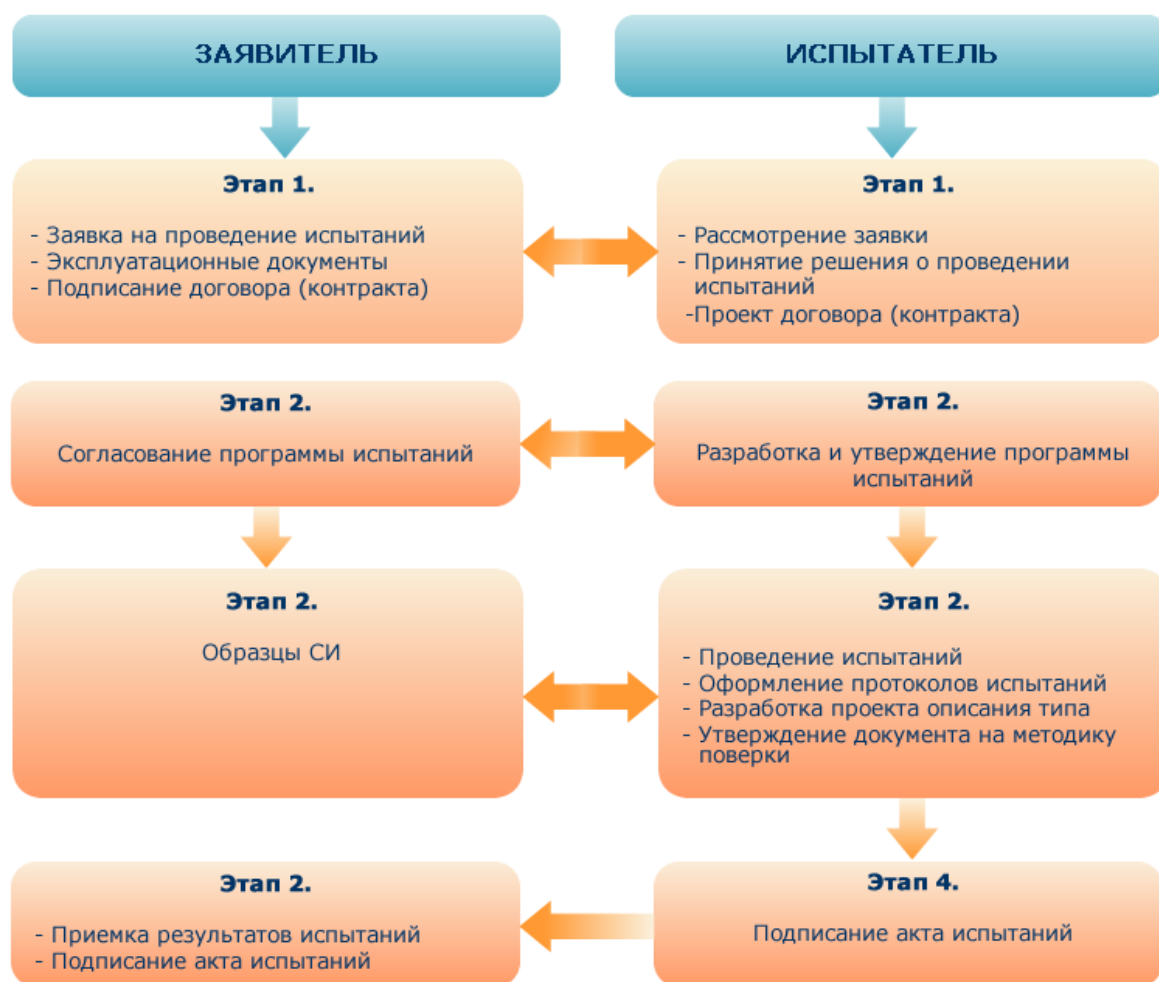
ЗАЯВИТЕЛЬ

ИСПЫТАТЕЛЬ

Этап 1.

- Заявка на проведение испытаний
- Эксплуатационные документы
- Подписание договора (контракта)

Этап 1.

- Рассмотрение заявки
- Принятие решения о проведении испытаний
-Проект договора (контракта)

Этап 2.

Согласование программы испытаний

Этап 2.

Разработка и утверждение программы испытаний

Этап 2.

Образцы СИ

Этап 2.

- Проведение испытаний
- Оформление протоколов испытаний
- Разработка проекта описания типа
- Утверждение документа на методику поверки

Этап 2.

- Приемка результатов испытаний
- Подписание акта испытаний

Этап 4.

Подписание акта испытаний